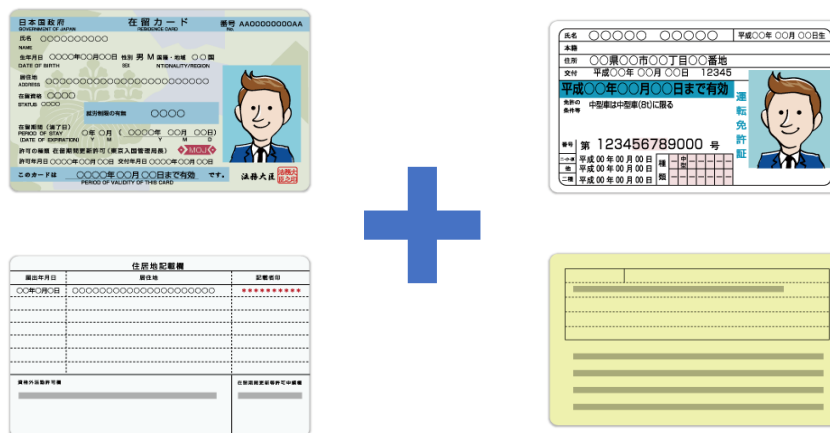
日本国政府
GOVERNMENT OF JAPAN
在留カード
RESIDENCE CARD
番号 No. AA00000000AA
氏名 ○○○○○○○○○○○
NAME
生年月日 ○○○○年○○月○○日 性別 男 M 国籍・地域 ○○国
DATE OF BIRTH SEX NATIONALITY/REGION
住居地 ○○○○○○○○○○○○○○○○○○○○○○○○○
ADDRESS
在留資格 ○○○○○○○○
STATUS
就労制限の有無 ○○○○
在留期間（満了日） ○年○月（○○○○年○○月○○日）
PERIOD OF STAY (DATE OF EXPIRATION) Y M Y M D
許可の種類 在留期間更新許可（東京入国管理局長）
許可年月日 ○○○○年○○月○○日 交付年月日 ○○○○年○○月○○日
MOJ
このカードは ○○○○年○○月○○日まで有効 です。
PERIOD OF VALIDITY OF THIS CARD
法務大臣

氏名 ○○○○○ ○○○○○ 平成○○年○○月○○日生
本籍
住所 ○○県○○市○○丁目○○番地
交付 平成○○年○○月○○日 12345
平成○○年○○月○○日まで有効
免許の条件等 中型車は中型車(8t)に限る
運転免許証
番号 第 123456789000 号
二小原 平成00年00月00日
他 平成00年00月00日
二種 平成00年00月00日
種類 中型

住居地記載欄
届出年月日 | 住居地 | 記載者印
○○年○月○日 ○○○○○○○○○○○○○○○○○○○○○○
資格外活動許可欄
在留期間更新等許可申請欄